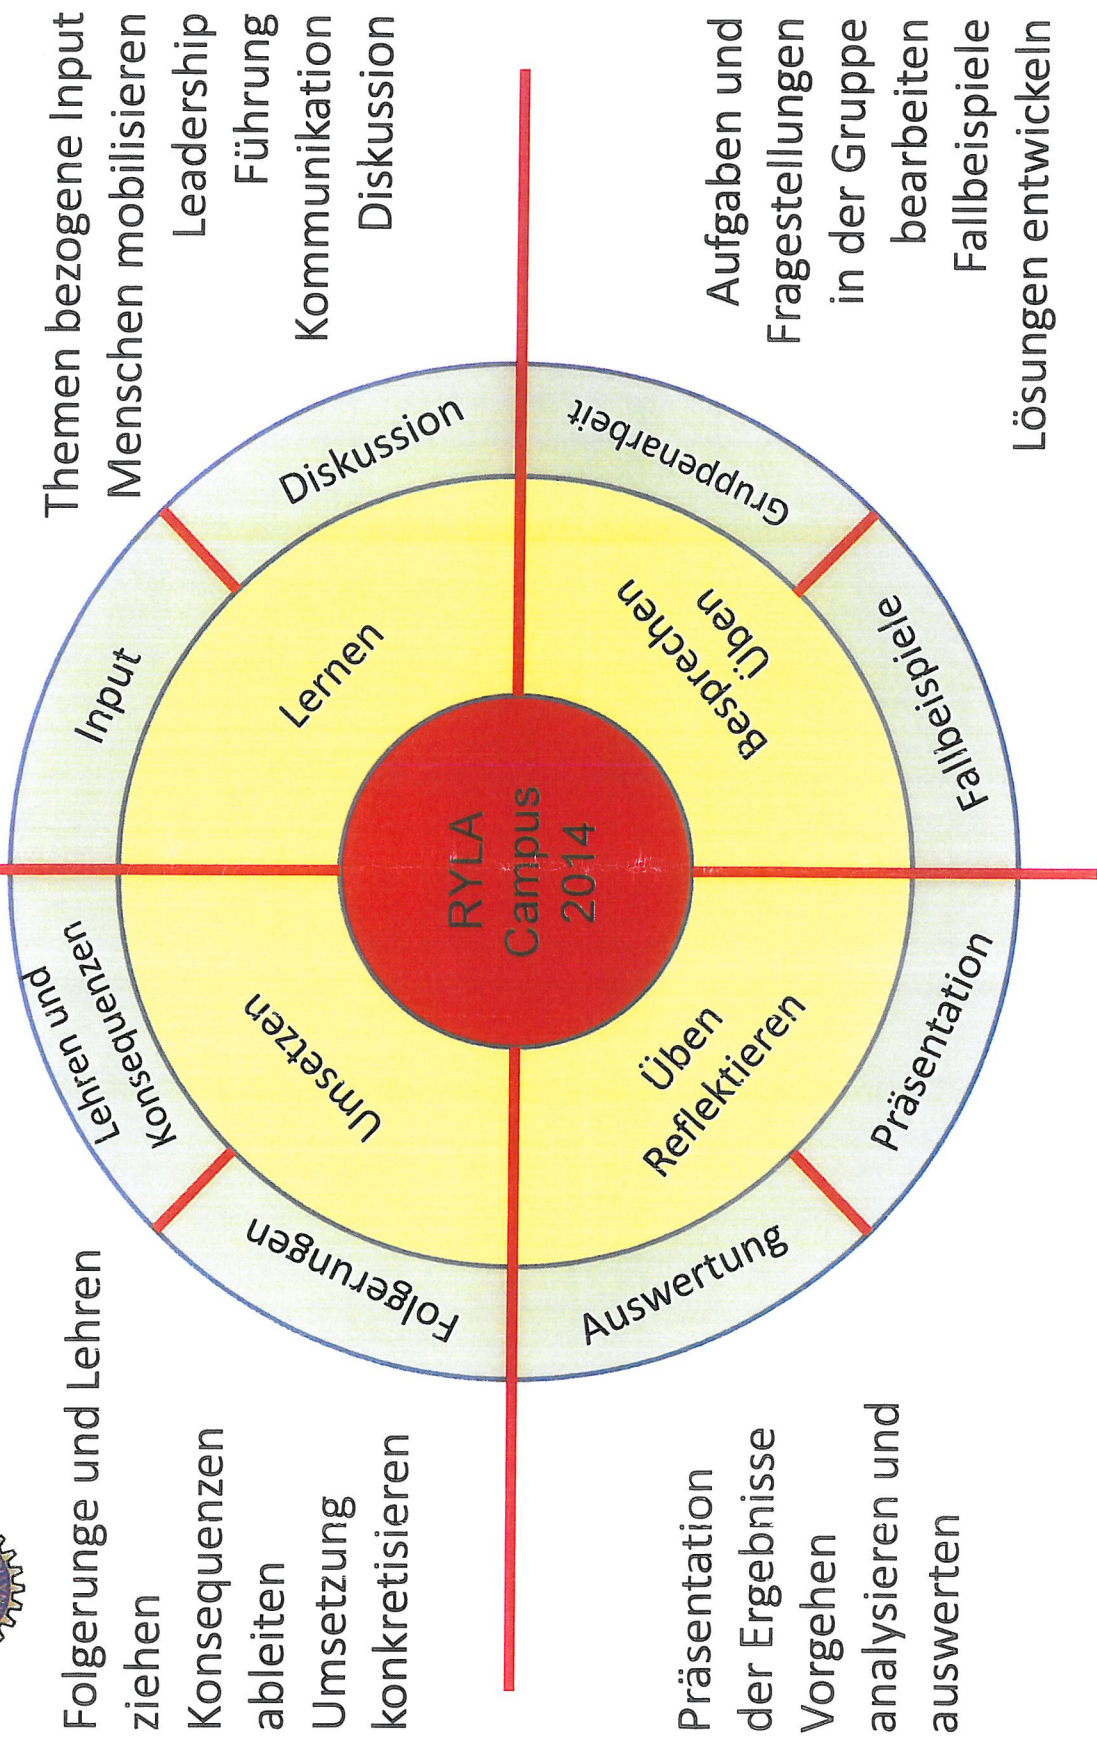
Themen bezogene Input
Menschen mobilisieren
Leadership
Führung
Kommunikation
Diskussion

Aufgaben und Fragestellungen in der Gruppe bearbeiten
Fallbeispiele
Lösungen entwickeln

Folgerunge und Lehren ziehen
Konsequenzen ableiten
Umsetzung konkretisieren

Präsentation der Ergebnisse
Vorgehen analysieren und auswerten

Input
Diskussion
Gruppenarbeit
Fallbeispiele
Präsentation
Auswertung
Folgerungen
Lehren und Konsequenzen

Lernen
Besprechen Üben
Üben Reflektieren
Umsetzen

RYLA
Campus
2014